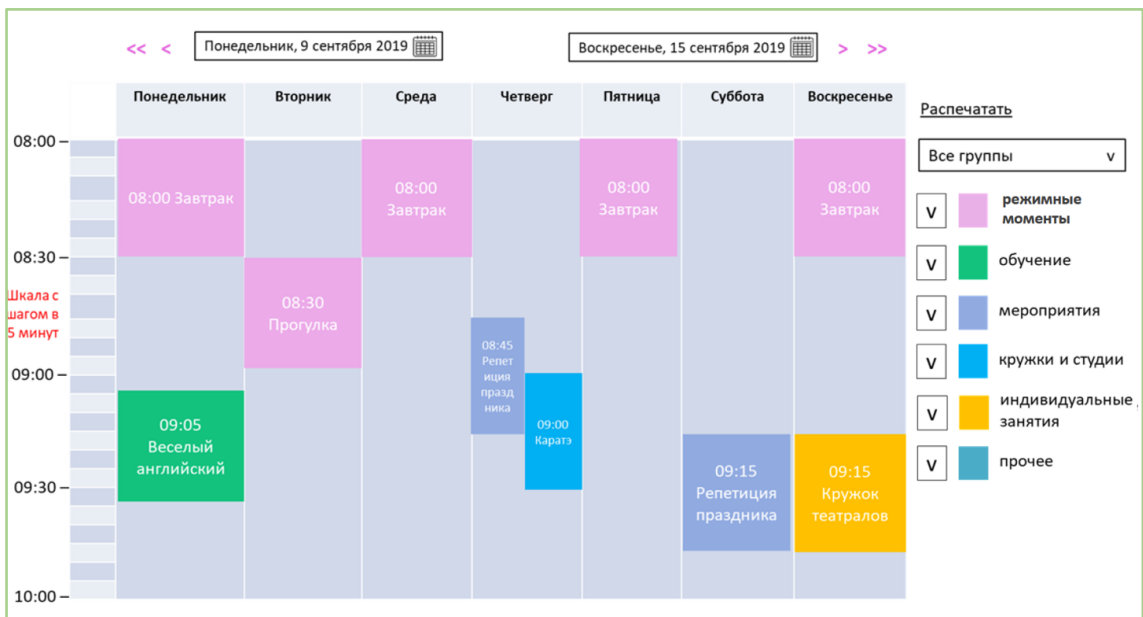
<< < Понедельник, 9 сентября 2019

Воскресенье, 15 сентября 2019 > >>

| | Понедельник | Вторник | Среда | Четверг | Пятница | Суббота | Воскресенье |
|---|---|---|---|---|---|---|---|
| 08:00 | 08:00 Завтрак | | 08:00 Завтрак | | 08:00 Завтрак | | 08:00 Завтрак |
| 08:30 | | 08:30 Прогулка | | 08:45 Репетиция праздника | | | |
| 09:00 | 09:05 Веселый английский | | | 09:00 Каратэ | | | |
| 09:30 | | | | | | 09:15 Репетиция праздника | 09:15 Кружок театралов |
| 10:00 | | | | | | | |

Шкала с шагом в 5 минут

Распечатать

Все группы v

V режимные моменты

V обучение

V мероприятия

V кружки и студии

V индивидуальные занятия

V прочее